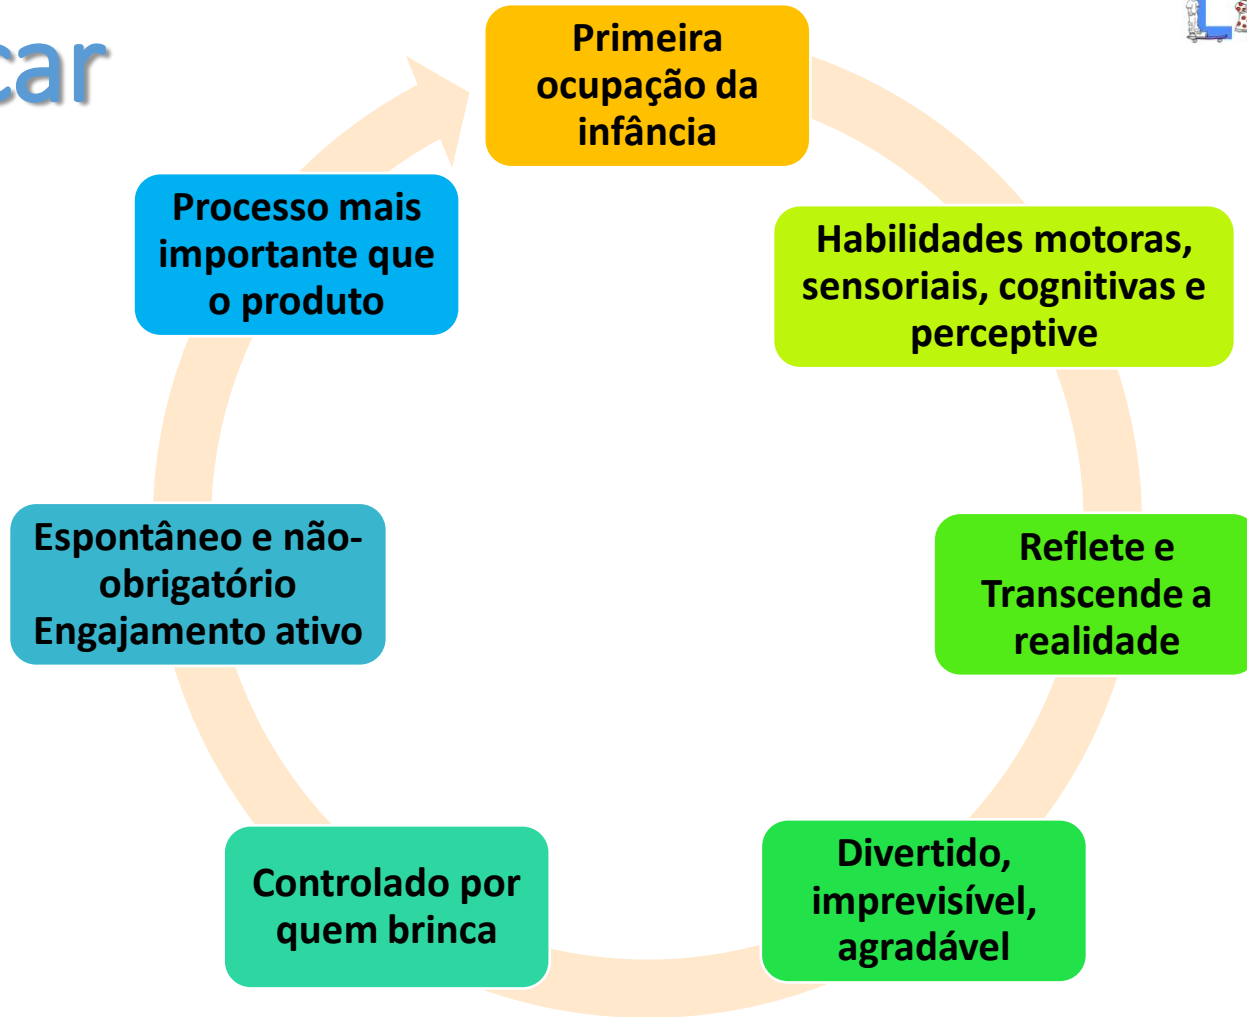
car

Primeira ocupação da infância

Habilidades motoras, sensoriais, cognitivas e perceptive

Reflete e Transcende a realidade

Divertido, imprevisível, agradável

Controlado por quem brinca

Espontâneo e não-obrigatório Engajamento ativo

Processo mais importante que o produto